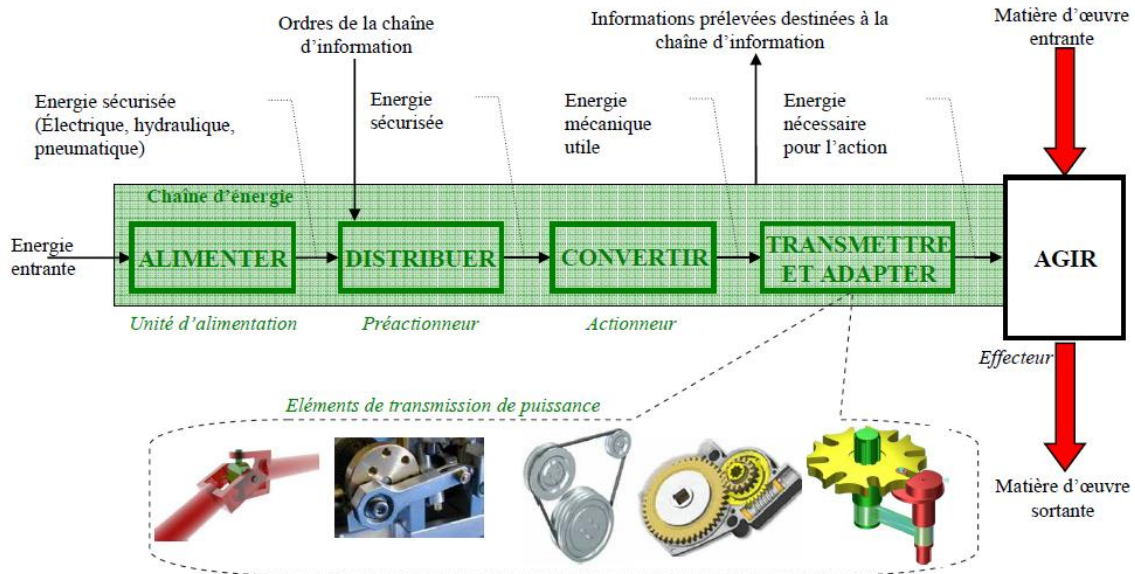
Ordres de la chaîne d'information

Informations prélevées destinées à la chaîne d'information

Matière d'œuvre entrante

Energie sécurisée (Électrique, hydraulique, pneumatique)

Energie sécurisée

Energie mécanique utile

Energie nécessaire pour l'action

Chaîne d'énergie

Energie entrante

ALIMENTER

DISTRIBUER

CONVERTIR

TRANSMETTRE ET ADAPTER

AGIR

Unité d'alimentation

Préactionneur

Actionneur

Effecteur

Eléments de transmission de puissance

Matière d'œuvre sortante